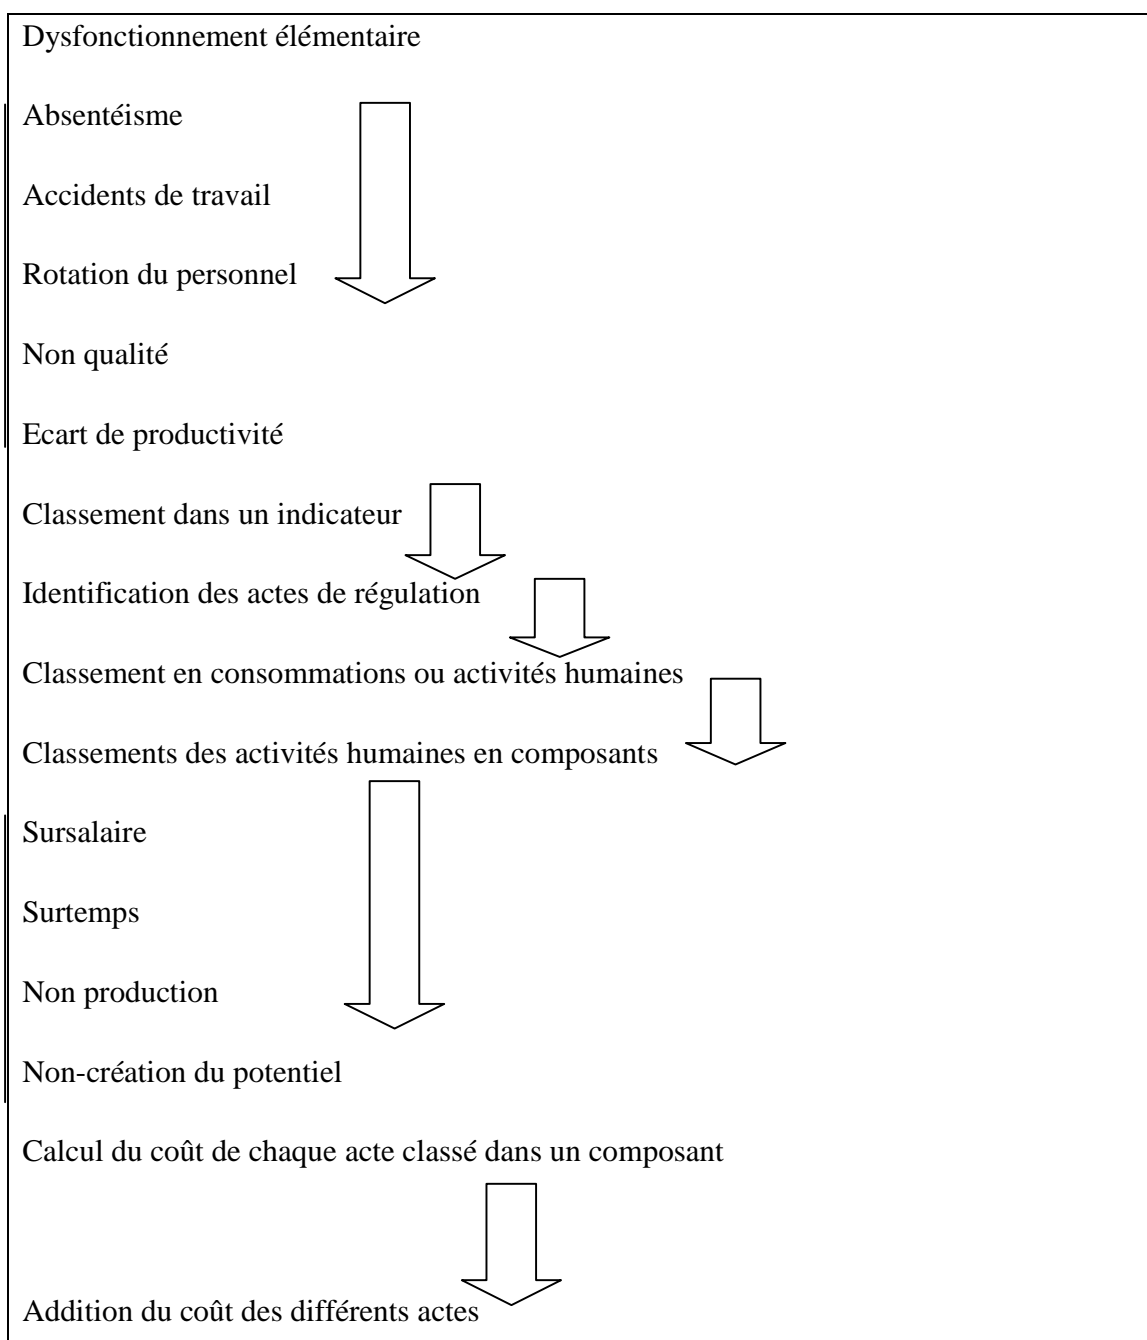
Dysfonctionnement élémentaire

Absentéisme

Accidents de travail

Rotation du personnel

Non qualité

Ecart de productivité

Classement dans un indicateur

Identification des actes de régulation

Classement en consommations ou activités humaines

Classements des activités humaines en composants

Sursalaire

Surtemps

Non production

Non-création du potentiel

Calcul du coût de chaque acte classé dans un composant

Addition du coût des différents actes